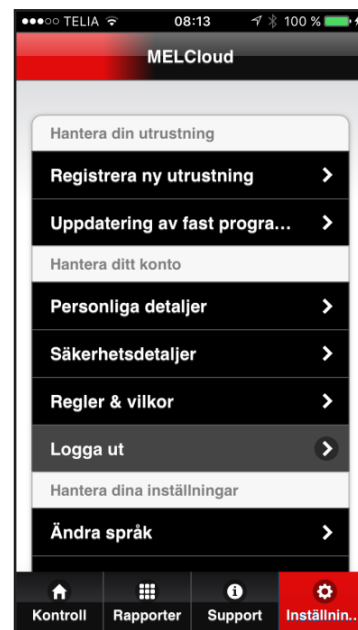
●●●○○ TELIA 08:13 100 %

MELCloud

Hantera din utrustning

Registrera ny utrustning

Uppdatering av fast progra...

Hantera ditt konto

Personliga detaljer

Säkerhetsdetaljer

Regler & vilkor

Logga ut

Hantera dina inställningar

Ändra språk

Kontroll

Rapporter

Support

Inställnin...